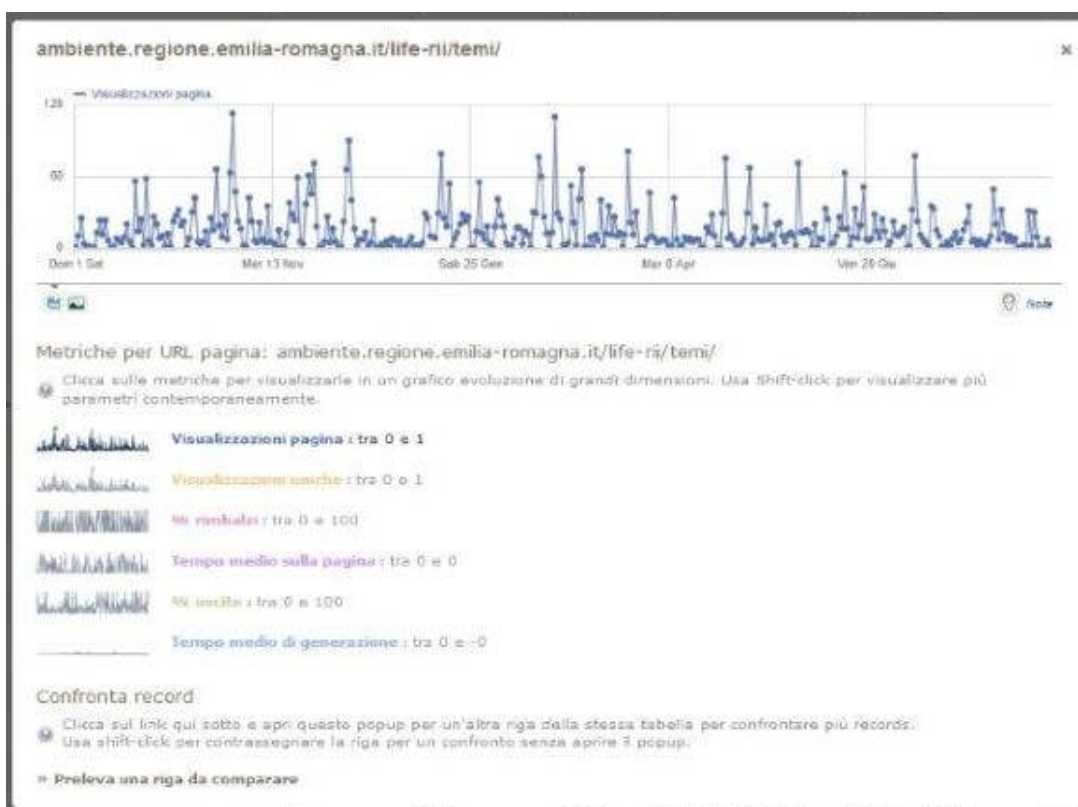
ambiente.regione.emilia-romagna.it/life-rii/temi/

×

— Visualizzazioni pagina

120

60

0

Dom 1 Set

Mer 13 Nov

Sab 25 Gen

Mar 8 Apr

Ven 20 Giu

Note

Metriche per URL pagina: ambiente.regione.emilia-romagna.it/life-rii/temi/

Clicca sulle metriche per visualizzarle in un grafico evoluzione di grandi dimensioni. Usa Shift-click per visualizzare più parametri contemporaneamente.

Visualizzazioni pagina : tra 0 e 1

Visualizzazioni uniche : tra 0 e 1

% rimbalzi : tra 0 e 100

Tempo medio sulla pagina : tra 0 e 0

% uscite : tra 0 e 100

Tempo medio di generazione : tra 0 e -0

Confronta record

Clicca sul link qui sotto e apri questo popup per un'altra riga della stessa tabella per confrontare più records. Usa shift-click per contrassegnare la riga per un confronto senza aprire il popup.

» Preleva una riga da comparare